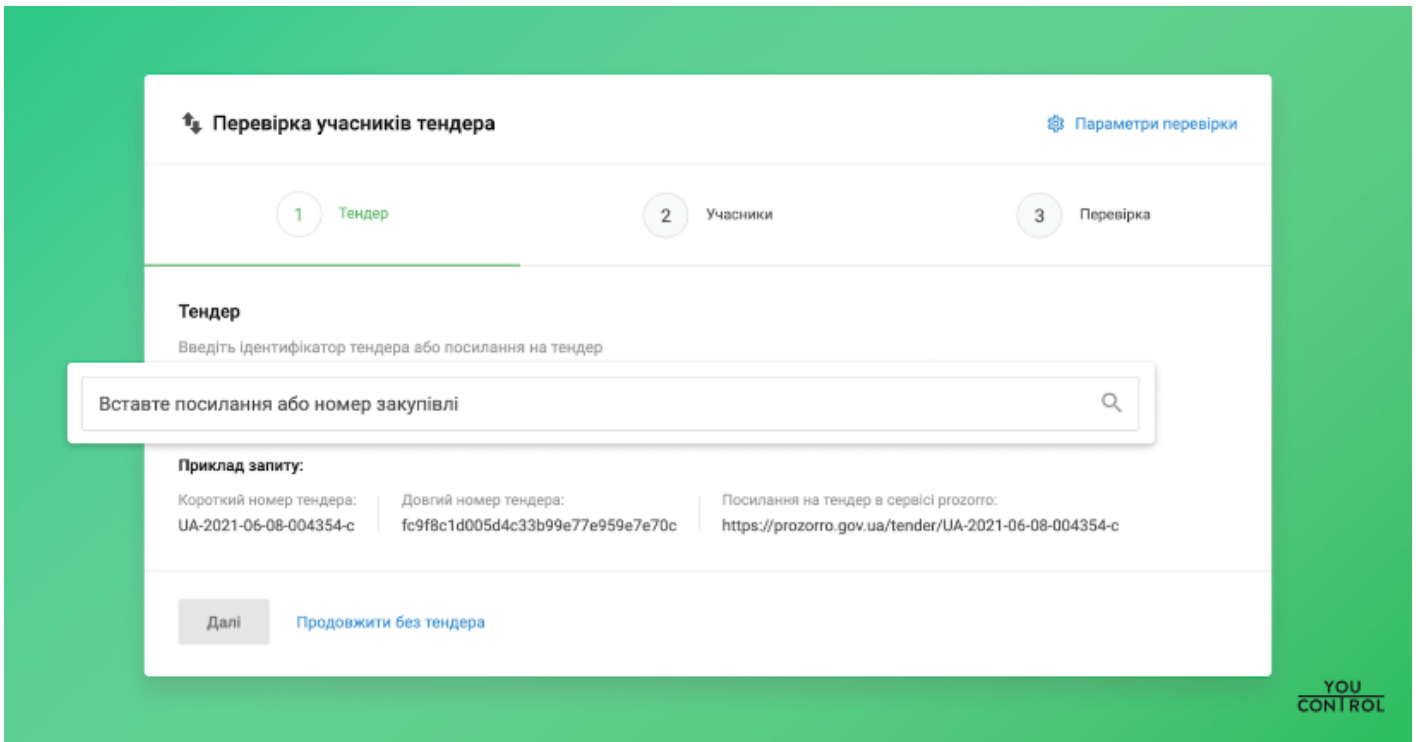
Перевірка учасників тендера

Параметри перевірки

1 Тендер

2 Учасники

3 Перевірка

Тендер

Введіть ідентифікатор тендера або посилання на тендер

Вставте посилання або номер закупівлі

Приклад запиту:

Короткий номер тендера:
UA-2021-06-08-004354-c

Довгий номер тендера:
fc9f8c1d005d4c33b99e77e959e7e70c

Посилання на тендер в сервісі prozorro:
https://prozorro.gov.ua/tender/UA-2021-06-08-004354-c

Далі

Продовжити без тендера

YOU CONTROL